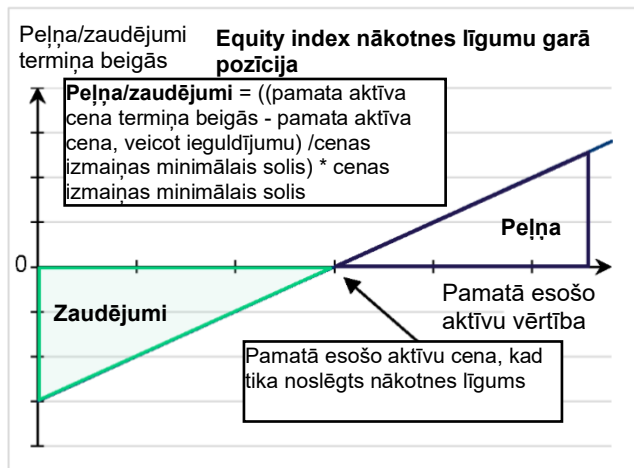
Peļņa/zaudējumi termiņa beigās

Equity index nākotnes līgumu garā pozīcija

Peļņa/zaudējumi = ((pamata aktīva cena termiņa beigās - pamata aktīva cena, veicot ieguldījumu) /cenas izmaiņas minimālais solis) * cenas izmaiņas minimālais solis

Peļņa

0

Zaudējumi

Pamatā esošo aktīvu vērtība

Pamatā esošo aktīvu cena, kad tika noslēgts nākotnes līgums